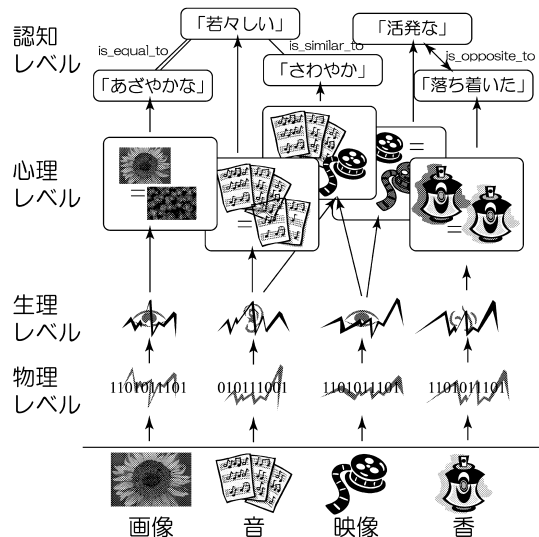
認知
レベル

「若々しい」

「活発な」

is_equal_to

is_similar_to

is_opposite_to

「あざやかな」

「さわやか」

「落ち着いた」

心理
レベル

=

=

=

=

生理
レベル

物理
レベル

1101011101

0101110011

1101011101

1101011101

画像

音

映像

香